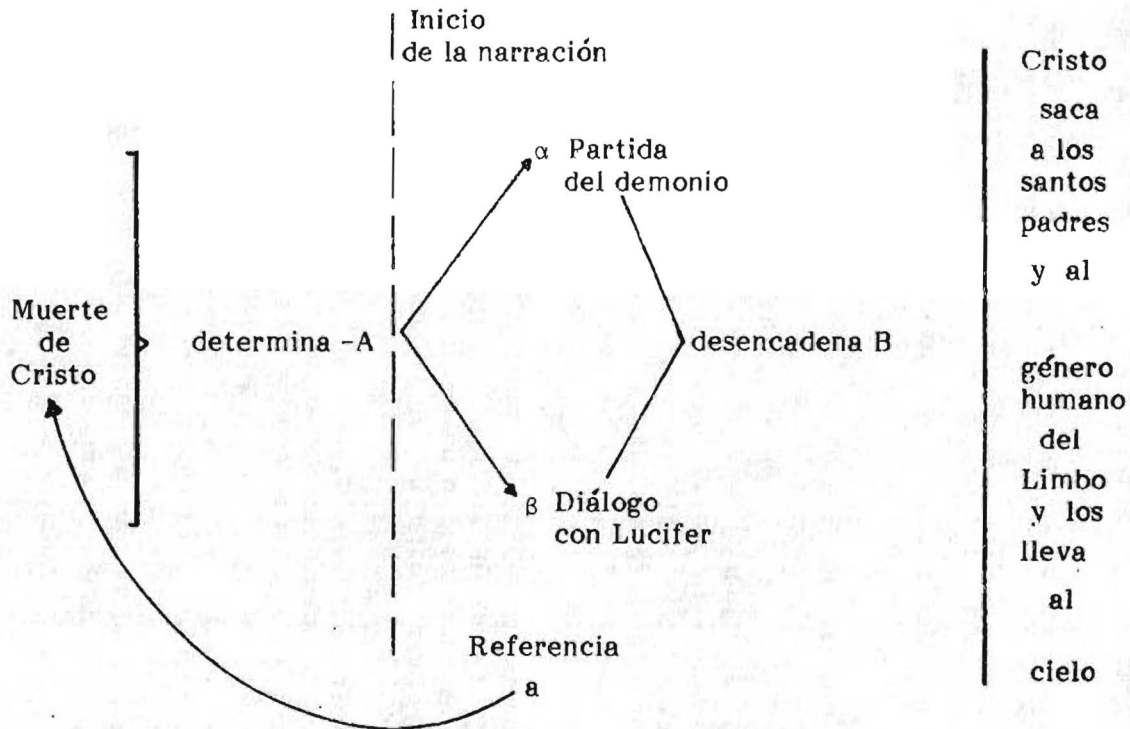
Inicio de la narración

α Partida del demonio

Muerte de Cristo

determina -A

desencadena B

β Diálogo con Lucifer

Referencia a

Cristo saca a los santos padres y al género humano del Limbo y los lleva al cielo